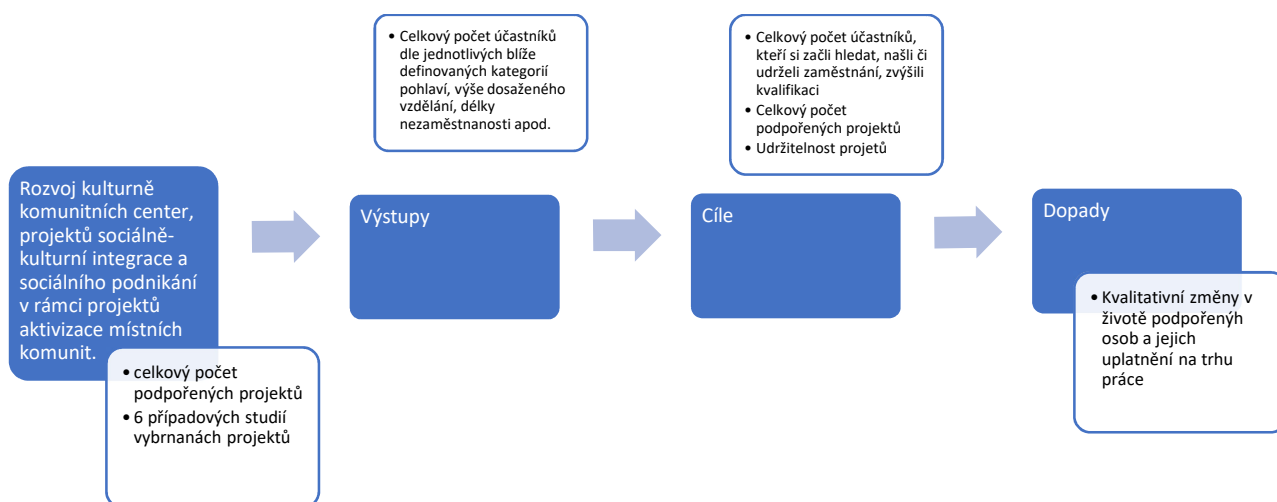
Rozvoj kulturně komunitních center, projektů sociálně-kulturní integrace a sociálního podnikání v rámci projektů aktivizace místních komunit.

- celkový počet podpořených projektů
- 6 případových studií vybrnanách projektů

- Celkový počet účastníků dle jednotlivých blíže definovaných kategorií pohlaví, výše dosaženého vzdělání, délky nezaměstnanosti apod.

Výstupy

- Celkový počet účastníků, kteří si začli hledat, našli či udrželi zaměstnání, zvýšili kvalifikaci
- Celkový počet podpořených projektů
- Udržitelnost projetů

Cíle

Dopady

- Kvalitativní změny v životě podpořených osob a jejich uplatnění na trhu práce